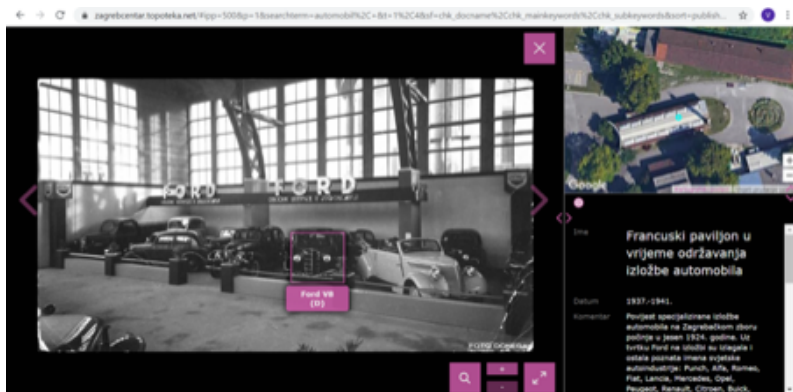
zagrebcentar.topoteka.net/#ipp=500&p=1&searchterm=automobil%2C+&t=1%2C4&sf=chk_docname%2Cchk_mainkeywords%2Cchk_subkeywords&sort=publish...

FORD

FORD

Ford V8 (D)

Google

Ime

Francuski paviljon u vrijeme održavanja izložbe automobila

Datum

1937.-1941.

Komentar

Povijest specijalizirane izložbe automobila na Zagrebačkom zboru počinje u jesen 1924. godine. Uz tvrtku Ford na izložbi su izlagala i ostala poznata imena svjetske autoindustrije: Punch, Alfa, Romeo, Fiat, Lancia, Mercedes, Opel, Peugeot, Renault, Citroen, Buick,